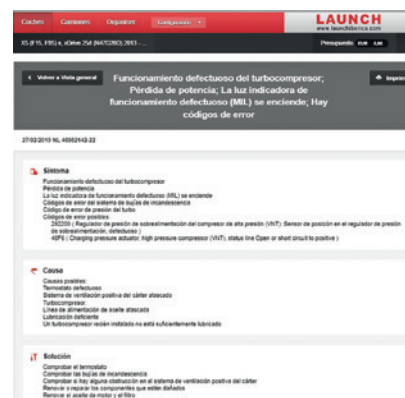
Coches Camiones Repuestos Configuración

LAUNCH
www.launchiberica.com

X5 (F15, F85) e, xDrive 25d (N47D20O) 2013 - ...

Presupuesto: 0,00 0,00

< Volver a Vista general

Funcionamiento defectuoso del turbocompresor; Pérdida de potencia; La luz indicadora de funcionamiento defectuoso (MIL) se enciende; Hay códigos de error

Imprimir

27/02/2015 NL 4556242-22

Síntoma

Funcionamiento defectuoso del turbocompresor
Pérdida de potencia
La luz indicadora de funcionamiento defectuoso (MIL) se enciende
Códigos de error del sistema de bujías de incandescencia
Código de error de presión del turbo
Códigos de error posibles:
2A55xx ( Regulador de presión de sobrealimentación del compresor de alta presión (VNT): Sensor de posición en el regulador de presión de sobrealimentación, defectuoso )
4EF6 ( Charging pressure actuator, high pressure compressor (VNT), status line Open or short circuit to positive )

Causa

Causas posibles:
Termostato defectuoso
Sistema de ventilación positiva del cárter atascado
Turbocompresor:
Líneas de alimentación de aceite atascada
Lubricación deficiente
Un turbocompresor recién instalado no está suficientemente lubricado

Solución

Comprobar el termostato
Comprobar las bujías de incandescencia
Comprobar si hay alguna obstrucción en el sistema de ventilación positiva del cárter
Renovar o reparar los componentes que estén dañados
Renovar el aceite de motor y el filtro